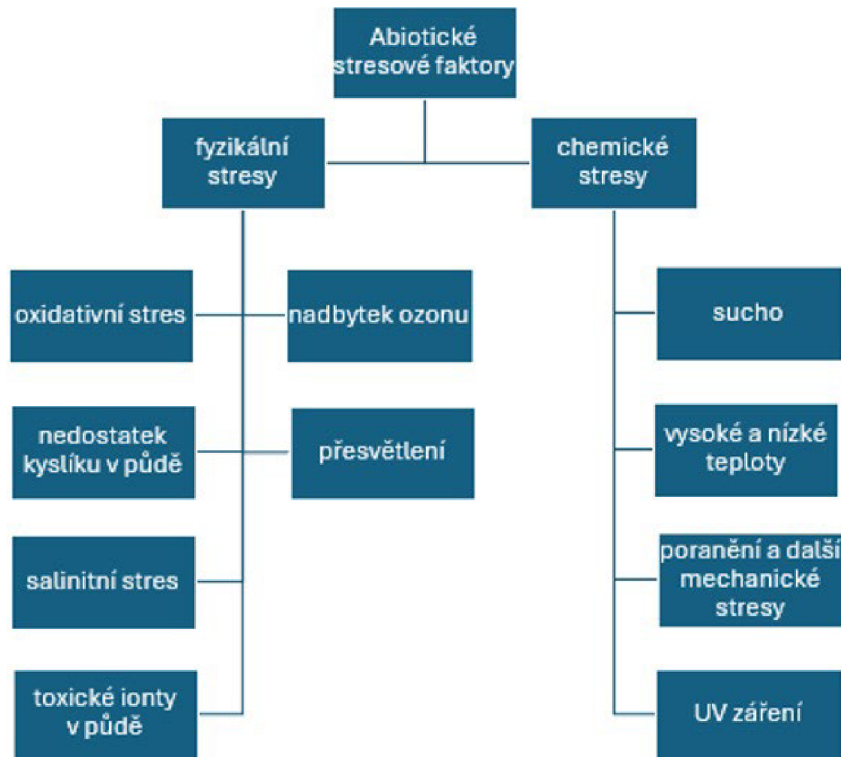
Abiotické stresové faktory

fyzikální stresy

chemické stresy

oxidativní stres

nadbytek ozonu

nedostatek kyslíku v půdě

přesvětlení

salinitní stres

toxické ionty v půdě

sucho

vysoké a nízké teploty

poranění a další mechanické stresy

UV záření